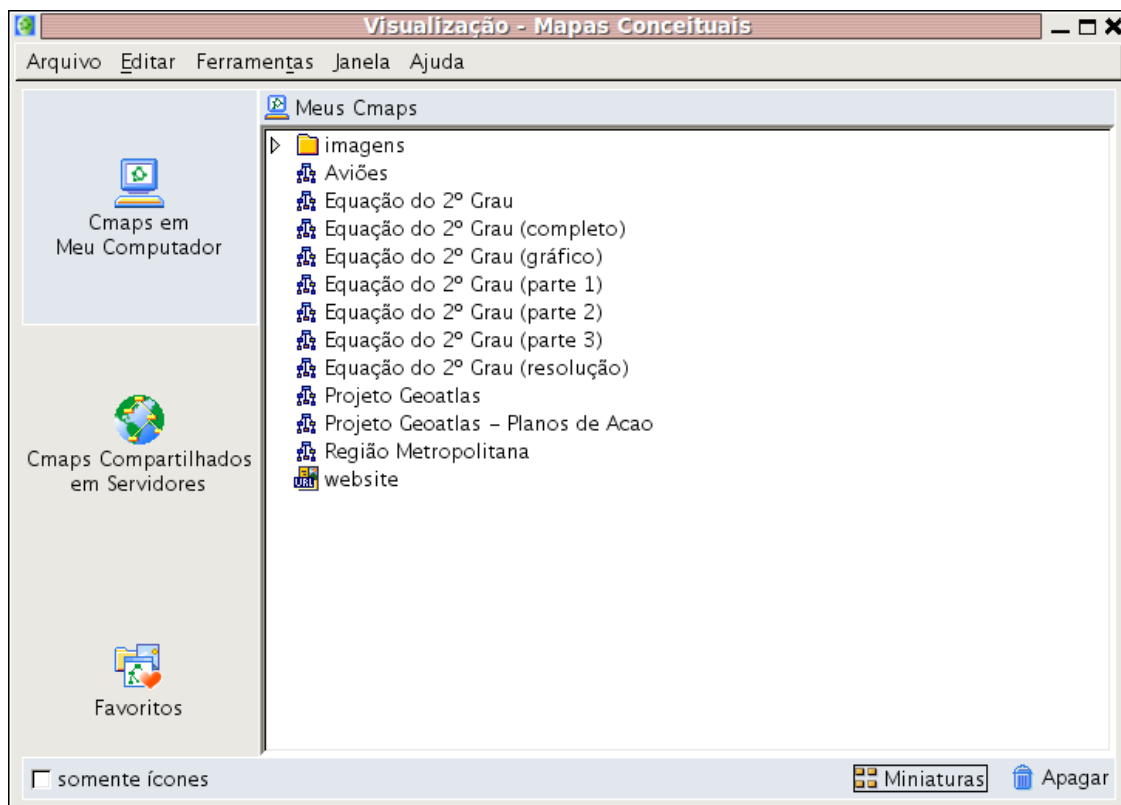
Visualização - Mapas Conceituais

Arquivo Editar Ferramentas Janela Ajuda

Cmaps em Meu Computador

Cmaps Compartilhados em Servidores

Favoritos

Meus Cmaps

imagens
Aviões
Equação do 2º Grau
Equação do 2º Grau (completo)
Equação do 2º Grau (gráfico)
Equação do 2º Grau (parte 1)
Equação do 2º Grau (parte 2)
Equação do 2º Grau (parte 3)
Equação do 2º Grau (resolução)
Projeto Geoatlas
Projeto Geoatlas – Planos de Acao
Região Metropolitana
URL website

somente ícones

Miniaturas

Apagar